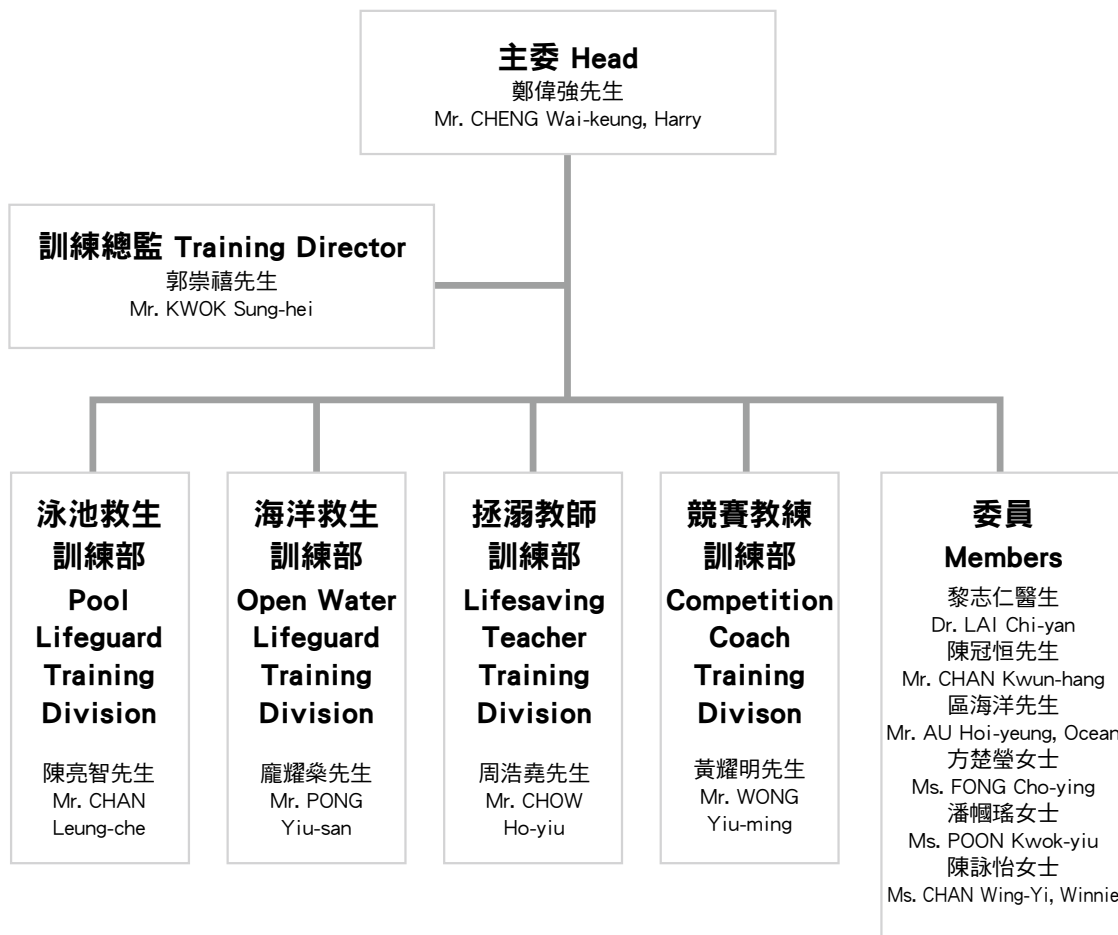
主委 Head
鄭偉強先生
Mr. CHENG Wai-keung, Harry

訓練總監 Training Director
郭崇禧先生
Mr. KWOK Sung-hei

泳池救生訓練部
Pool Lifeguard Training Division
陳亮智先生
Mr. CHAN Leung-che

海洋救生訓練部
Open Water Lifeguard Training Division
龐耀燊先生
Mr. PONG Yiu-san

拯溺教師訓練部
Lifesaving Teacher Training Division
周浩堯先生
Mr. CHOW Ho-yiu

競賽教練訓練部
Competition Coach Training Divison
黃耀明先生
Mr. WONG Yiu-ming

委員
Members
黎志仁醫生
Dr. LAI Chi-yan
陳冠恒先生
Mr. CHAN Kwun-hang
區海洋先生
Mr. AU Hoi-yeung, Ocean
方楚瑩女士
Ms. FONG Cho-ying
潘幗瑤女士
Ms. POON Kwok-yiu
陳詠怡女士
Ms. CHAN Wing-Yi, Winnie